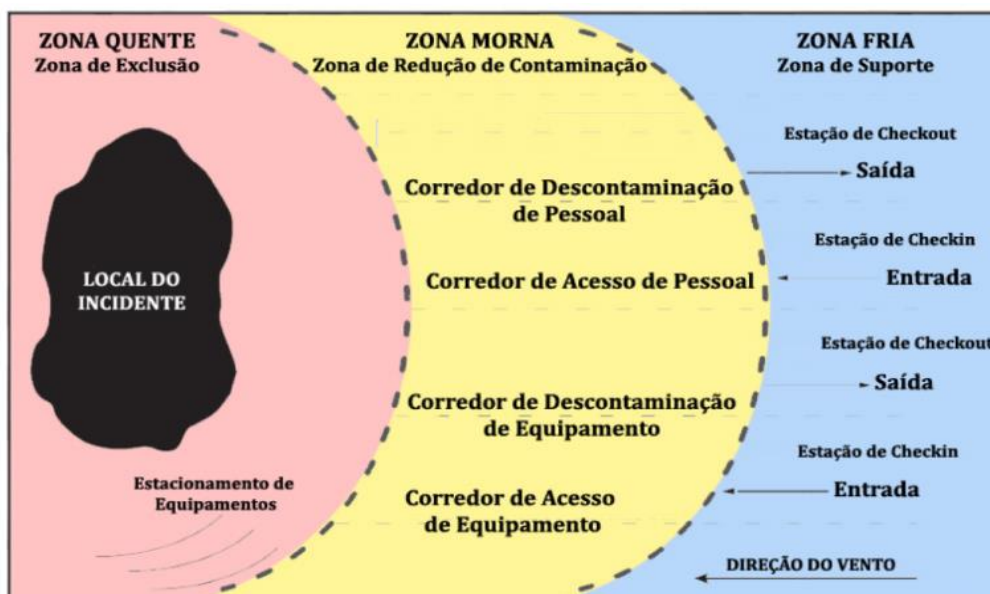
ZONA QUENTE
Zona de Exclusão

ZONA MORNA
Zona de Redução de Contaminação

ZONA FRIA
Zona de Suporte

LOCAL DO INCIDENTE

Estacionamento de Equipamentos

Corredor de Descontaminação de Pessoal

Corredor de Acesso de Pessoal

Corredor de Descontaminação de Equipamento

Corredor de Acesso de Equipamento

Estação de Checkout
Saída

Estação de Checkin
Entrada

Estação de Checkout
Saída

Estação de Checkin
Entrada

DIREÇÃO DO VENTO